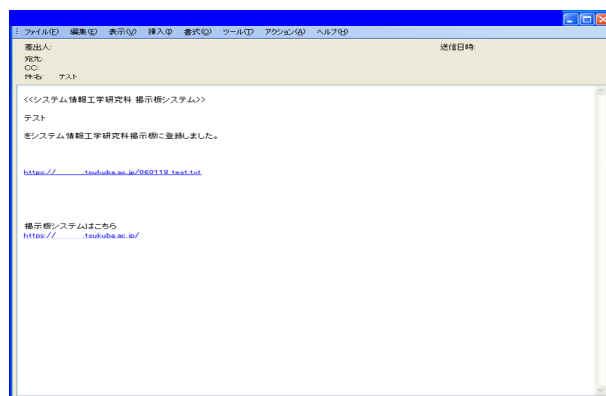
ファイル(F) 編集(E) 表示(V) 挿入(I) 書式(O) ツール(T) アクション(A) ヘルプ(H)

差出人:
送信日時:
宛先:
CC:
件名: テスト

<<システム情報工学研究科 掲示板システム>>

テスト

をシステム情報工学研究科掲示板に登録しました。

https://　　　.tsukuba.ac.jp/060119_test.txt

掲示板システムはこちら
https://　　　.tsukuba.ac.jp/